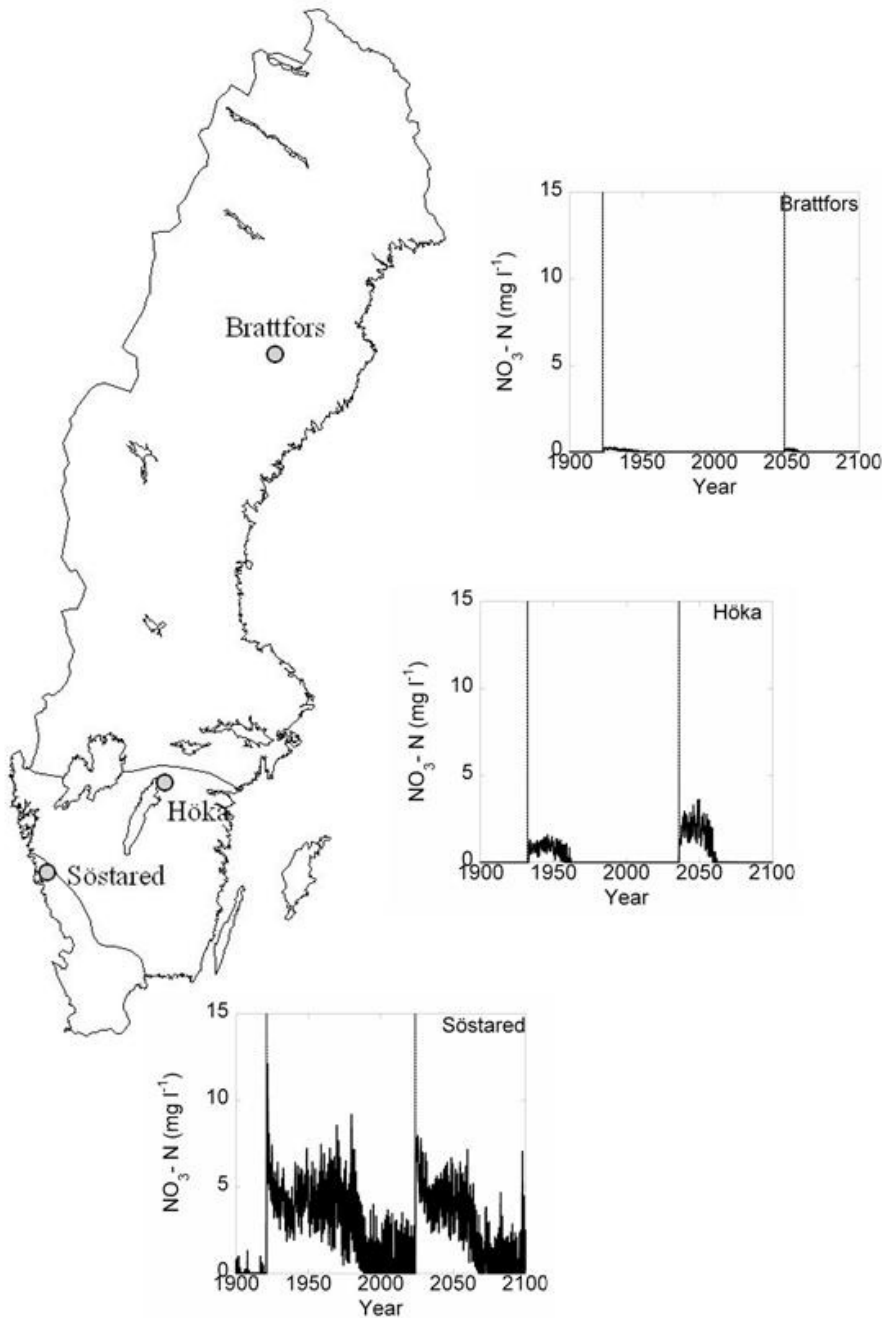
Brattfors

Höka

Söstared

15

10

5

0

$NO_3$ - N (mg $l^{-1}$)

1900 1950 2000 2050 2100

Year

Brattfors

15

10

5

0

$NO_3$ - N (mg $l^{-1}$)

1900 1950 2000 2050 2100

Year

Höka

15

10

5

0

$NO_3$ - N (mg $l^{-1}$)

1900 1950 2000 2050 2100

Year

Söstared